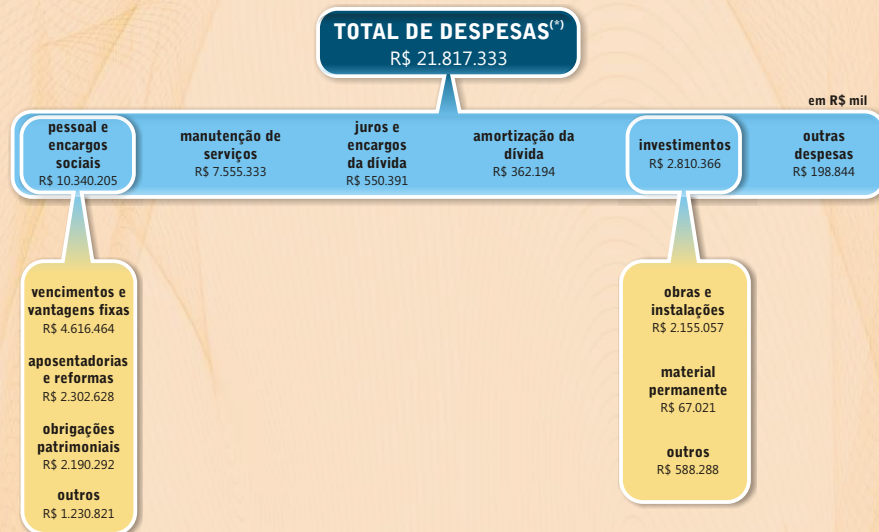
TOTAL DE DESPESAS$^{(*)}$
R$ 21.817.333

em R$ mil

pessoal e encargos sociais
R$ 10.340.205

manutenção de serviços
R$ 7.555.333

juros e encargos da dívida
R$ 550.391

amortização da dívida
R$ 362.194

investimentos
R$ 2.810.366

outras despesas
R$ 198.844

vencimentos e vantagens fixas
R$ 4.616.464

aposentadorias e reformas
R$ 2.302.628

obrigações patrimoniais
R$ 2.190.292

outros
R$ 1.230.821

obras e instalações
R$ 2.155.057

material permanente
R$ 67.021

outros
R$ 588.288